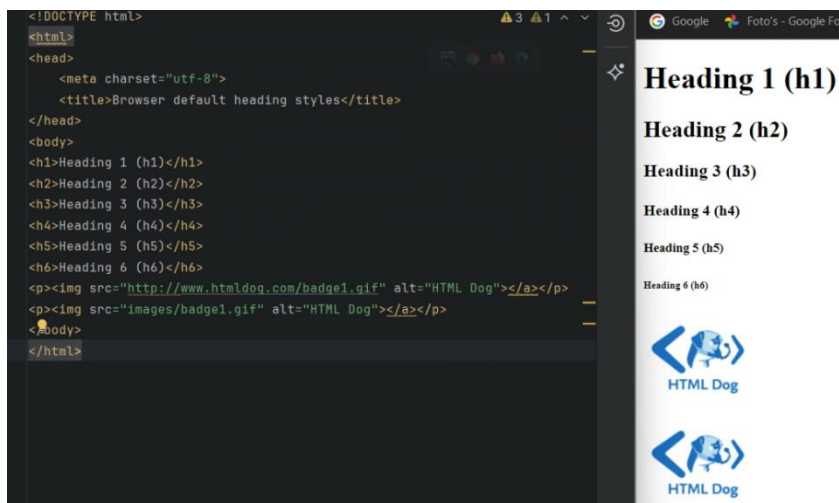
<!DOCTYPE html>
<html>
<head>
    <meta charset="utf-8">
    <title>Browser default heading styles</title>
</head>
<body>
<h1>Heading 1 (h1)</h1>
<h2>Heading 2 (h2)</h2>
<h3>Heading 3 (h3)</h3>
<h4>Heading 4 (h4)</h4>
<h5>Heading 5 (h5)</h5>
<h6>Heading 6 (h6)</h6>
<p><img src="http://www.htmldog.com/badge1.gif" alt="HTML Dog"></a></p>
<p><img src="images/badge1.gif" alt="HTML Dog"></a></p>
</body>
</html>

⚠3 ⚠1

Google  Foto's - Google Fo

Heading 1 (h1)

Heading 2 (h2)

Heading 3 (h3)

Heading 4 (h4)

Heading 5 (h5)

Heading 6 (h6)

HTML Dog

HTML Dog